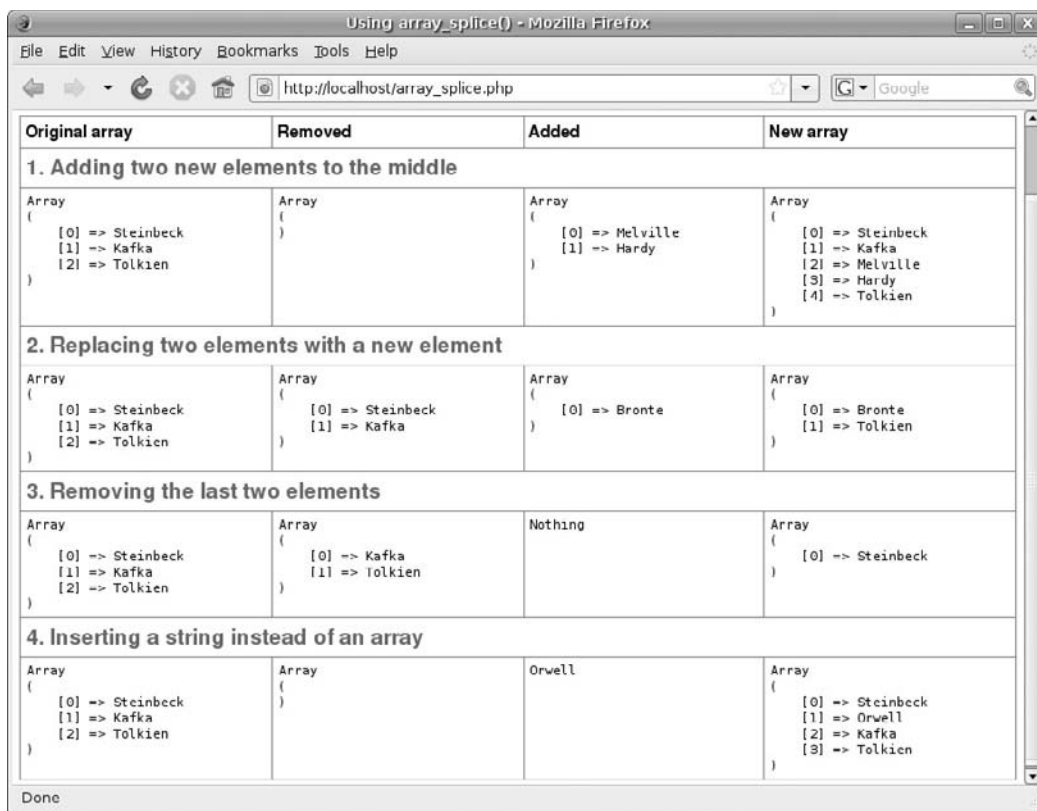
Using array_splice() - Mozilla Firefox

File Edit View History Bookmarks Tools Help

http://localhost/array_splice.php

Google

| Original array | Removed | Added | New array |
|---|---|---|---|
| **1. Adding two new elements to the middle** | | | |
| Array ( [0] => Steinbeck [1] => Kafka [2] => Tolkien ) | Array ( ) | Array ( [0] => Melville [1] => Hardy ) | Array ( [0] => Steinbeck [1] => Kafka [2] => Melville [3] => Hardy [4] => Tolkien ) |
| **2. Replacing two elements with a new element** | | | |
| Array ( [0] => Steinbeck [1] => Kafka [2] => Tolkien ) | Array ( [0] => Steinbeck [1] => Kafka ) | Array ( [0] => Bronte ) | Array ( [0] => Bronte [1] => Tolkien ) |
| **3. Removing the last two elements** | | | |
| Array ( [0] => Steinbeck [1] => Kafka [2] => Tolkien ) | Array ( [0] => Kafka [1] => Tolkien ) | Nothing | Array ( [0] => Steinbeck ) |
| **4. Inserting a string instead of an array** | | | |
| Array ( [0] => Steinbeck [1] => Kafka [2] => Tolkien ) | Array ( ) | Orwell | Array ( [0] => Steinbeck [1] => Orwell [2] => Kafka [3] => Tolkien ) |

Done